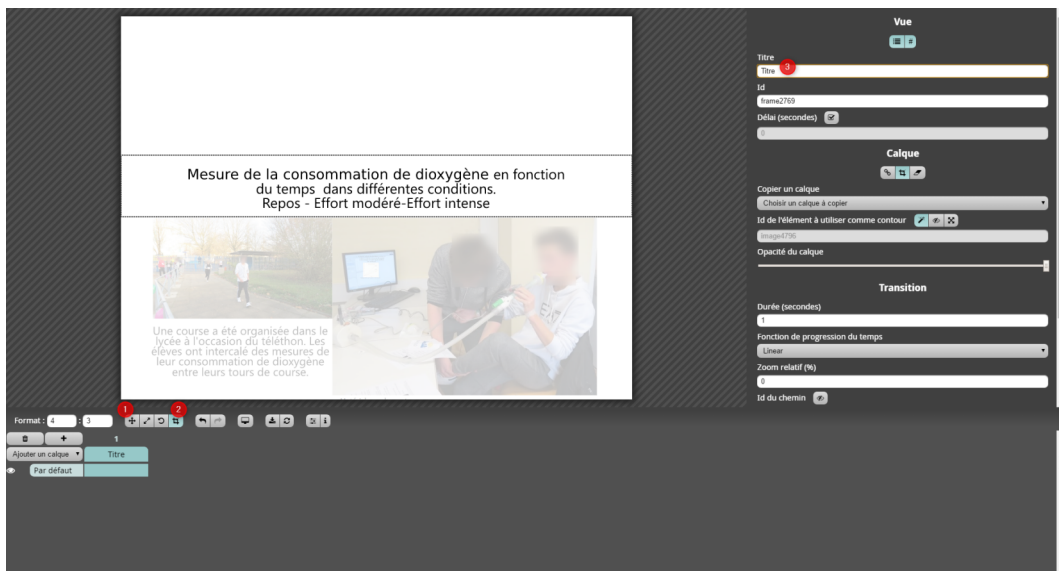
Mesure de la consommation de dioxygène en fonction du temps dans différentes conditions.
Repos - Effort modéré-Effort intense

Une course a été organisée dans le lycée à l'occasion du téléthon. Les élèves ont intercalé des mesures de leur consommation de dioxygène entre leurs tours de course.

Vue

Titre
Titre
3
Id
frame2769
Délai (secondes)
0

Calque

Copier un calque
Choisir un calque à copier
Id de l'élément à utiliser comme contour
image4796
Opacité du calque

Transition

Durée (secondes)
1
Fonction de progression du temps
Linear
Zoom relatif (%)
0
Id du chemin

Format : 4 : 3
1
2
1
Ajouter un calque
Titre
Par défaut